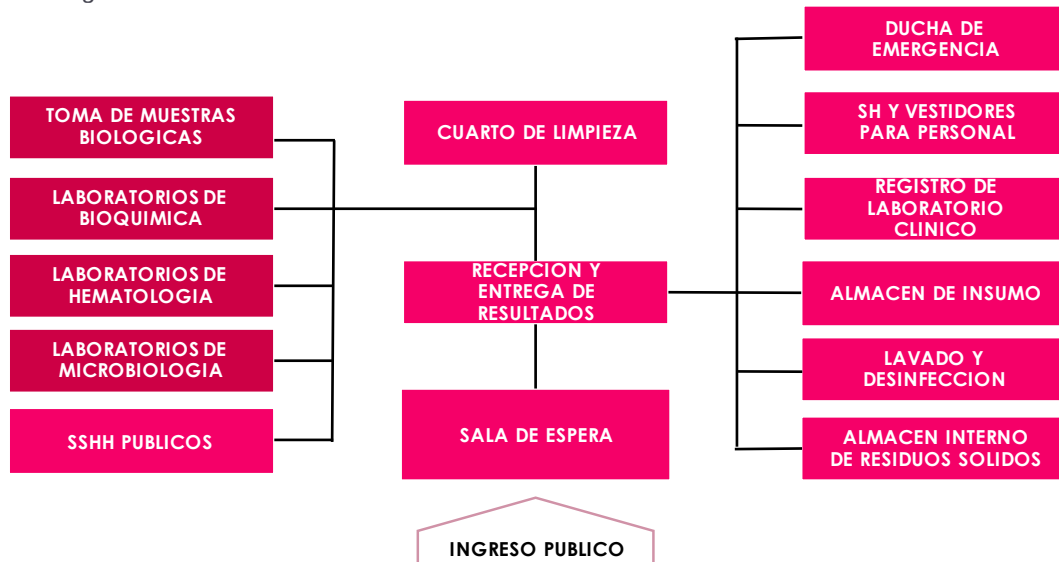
TOMA DE MUESTRAS BIOLOGICAS

LABORATORIOS DE BIOQUIMICA

LABORATORIOS DE HEMATOLOGIA

LABORATORIOS DE MICROBIOLOGIA

SSHH PUBLICOS

CUARTO DE LIMPIEZA

RECEPCION Y ENTREGA DE RESULTADOS

SALA DE ESPERA

INGRESO PUBLICO

DUCHA DE EMERGENCIA

SH Y VESTIDORES PARA PERSONAL

REGISTRO DE LABORATORIO CLINICO

ALMACEN DE INSUMO

LAVADO Y DESINFECCION

ALMACEN INTERNO DE RESIDUOS SOLIDOS